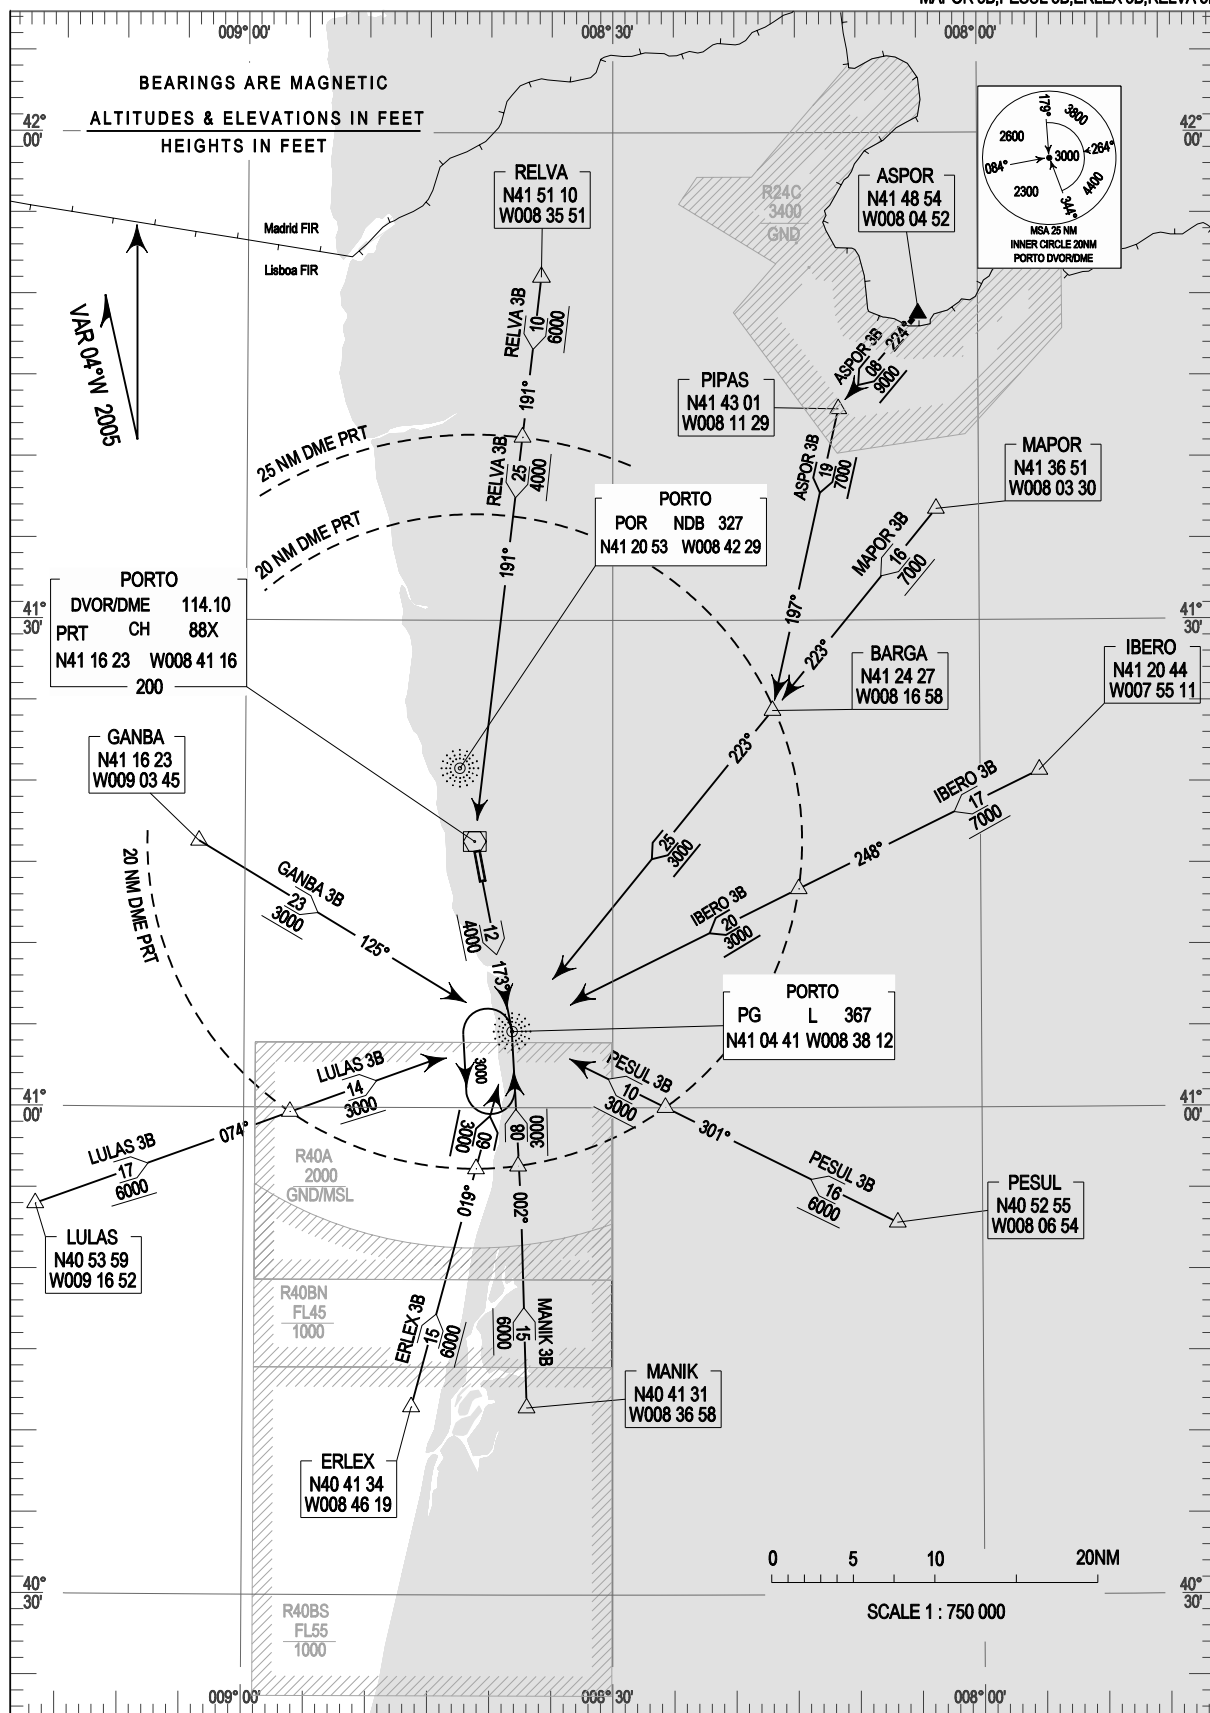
MAPOR 3B, PESUL 3B, ERLEX 3B, RELVA 3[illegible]

009° 00'
008° 30'
008° 00'

BEARINGS ARE MAGNETIC
ALTITUDES & ELEVATIONS IN FEET
HEIGHTS IN FEET

42° 00'

RELVA
N41 51 10
W008 35 51

R24C
3400
GND

ASPOR
N41 48 54
W008 04 52

179°
3800
2600
3000
264°
084°
2300
4400
344°
MSA 25 NM
INNER CIRCLE 20NM
PORTO DVOR/DME

Madrid FIR
Lisboa FIR

VAR 04°W 2005

RELVA 3B
10
6000
191°

ASPOR 3B
224°
08
9000

PIPAS
N41 43 01
W008 11 29

25 NM DME PRT

RELVA 3B
25
4000

ASPOR 3B
19
7000

MAPOR
N41 36 51
W008 03 30

PORTO
POR NDB 327
N41 20 53 W008 42 29

20 NM DME PRT

191°

MAPOR 3B
16
7000

197°

PORTO
DVOR/DME 114.10
PRT CH 88X
N41 16 23 W008 41 16
200

41° 30'

223°

BARGA
N41 24 27
W008 16 58

IBERO
N41 20 44
W007 55 11

GANBA
N41 16 23
W009 03 45

223°

IBERO 3B
17
7000

25
3000

248°

20 NM DME PRT

GANBA 3B
23
3000

IBERO 3B
20
3000

125°

12
4000
173°

PORTO
PG L 367
N41 04 41 W008 38 12

3000

LULAS 3B
14
3000

PESUL 3B
10
3000

41° 00'

3000
09
08
3000

301°

LULAS 3B
17
6000
074°

R40A
2000
GND/MSL

019°
002°

PESUL 3B
16
6000

PESUL
N40 52 55
W008 06 54

LULAS
N40 53 59
W009 16 52

R40BN
FL45
1000

ERLEX 3B
15
6000

MANIK 3B
15
6000

MANIK
N40 41 31
W008 36 58

ERLEX
N40 41 34
W008 46 19

0 5 10 20NM
SCALE 1 : 750 000

40° 30'

R40BS
FL55
1000

009° 00'
008° 30'
008° 00'